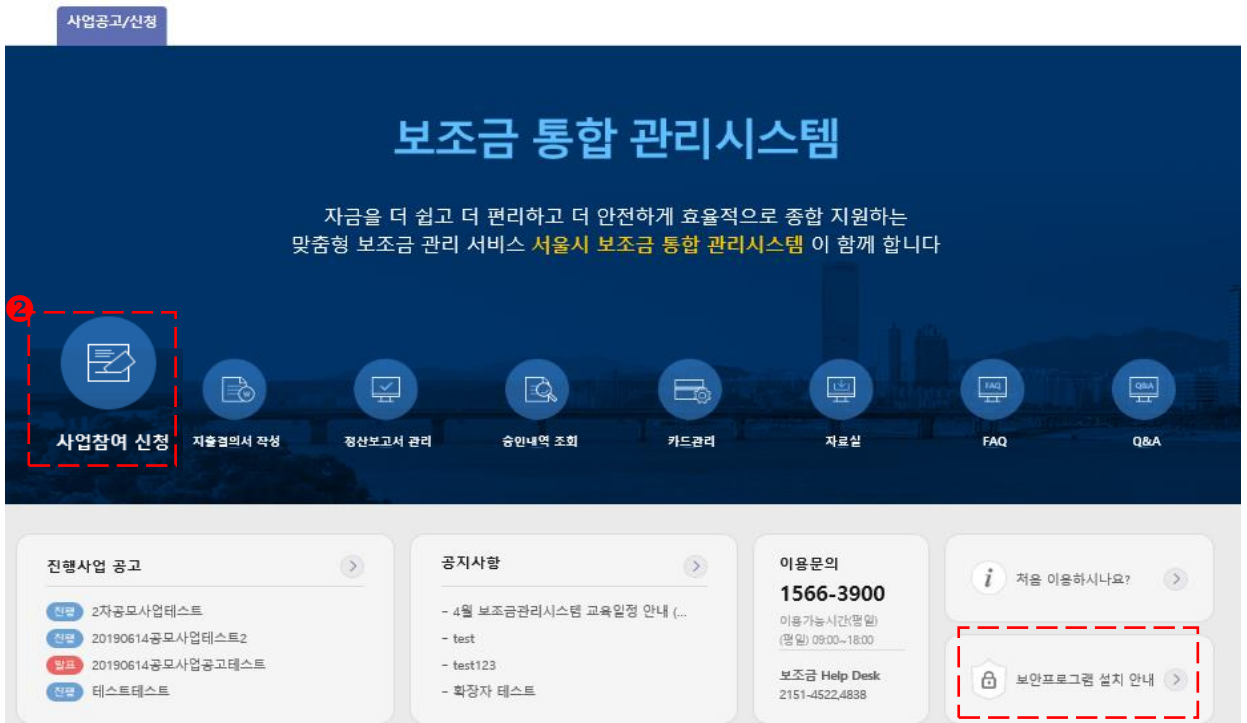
사업공고/신청

보조금 통합 관리시스템

자금을 더 쉽고 더 편리하고 더 안전하게 효율적으로 종합 지원하는
맞춤형 보조금 관리 서비스 서울시 보조금 통합 관리시스템 이 함께 합니다

2

사업참여 신청

지출결의서 작성

정산보고서 관리

승인내역 조회

카드관리

자료실

FAQ

Q&A

진행사업 공고

진행 2차공모사업테스트

진행 20190614공모사업테스트2

발표 20190614공모사업공고테스트

진행 테스트테스트

공지사항

- 4월 보조금관리시스템 교육일정 안내 (...

- test

- test123

- 확장자 테스트

이용문의

1566-3900

이용가능시간(평일)

(평일) 09:00~18:00

보조금 Help Desk

2151-4522,4838

처음 이용하시나요?

보안프로그램 설치 안내